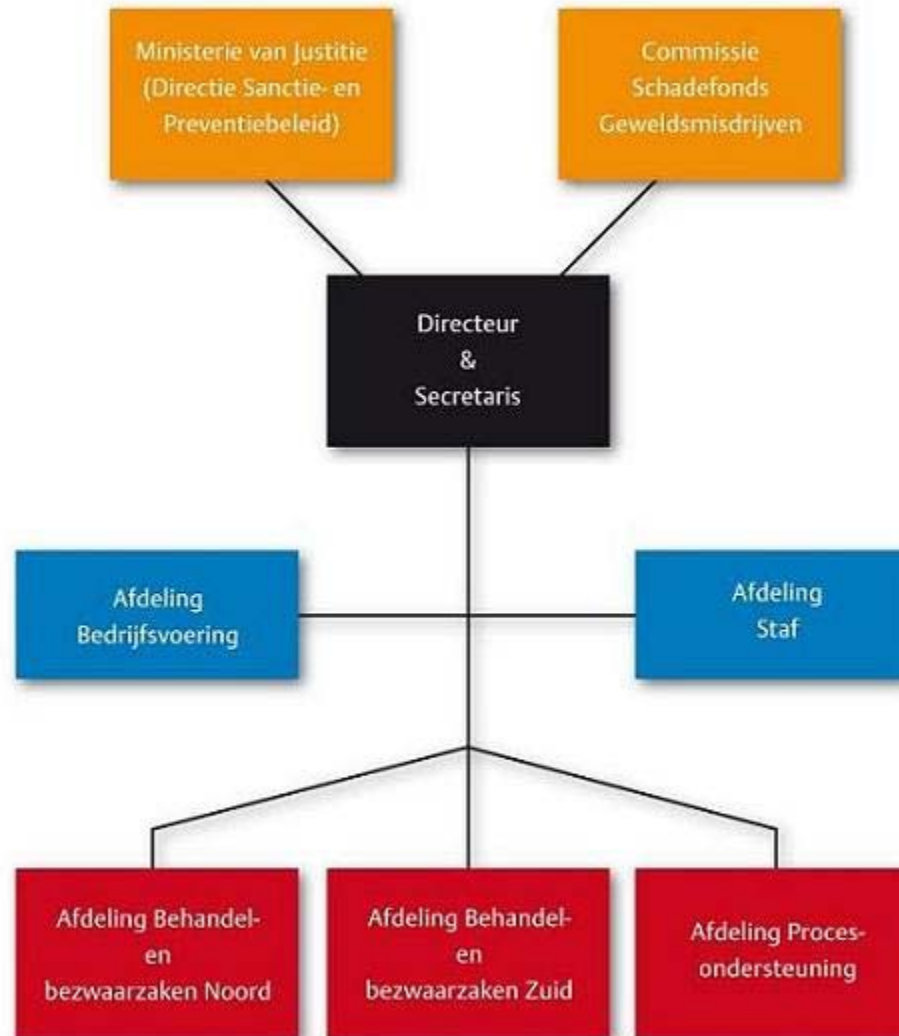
Ministerie van Justitie (Directie Sanctie- en Preventiebeleid)

Commissie Schadefonds Geweldsmisdrijven

Directeur & Secretaris

Afdeling Bedrijfsvoering

Afdeling Staf

Afdeling Behandel- en bezwaarzaken Noord

Afdeling Behandel- en bezwaarzaken Zuid

Afdeling Proces-ondersteuning